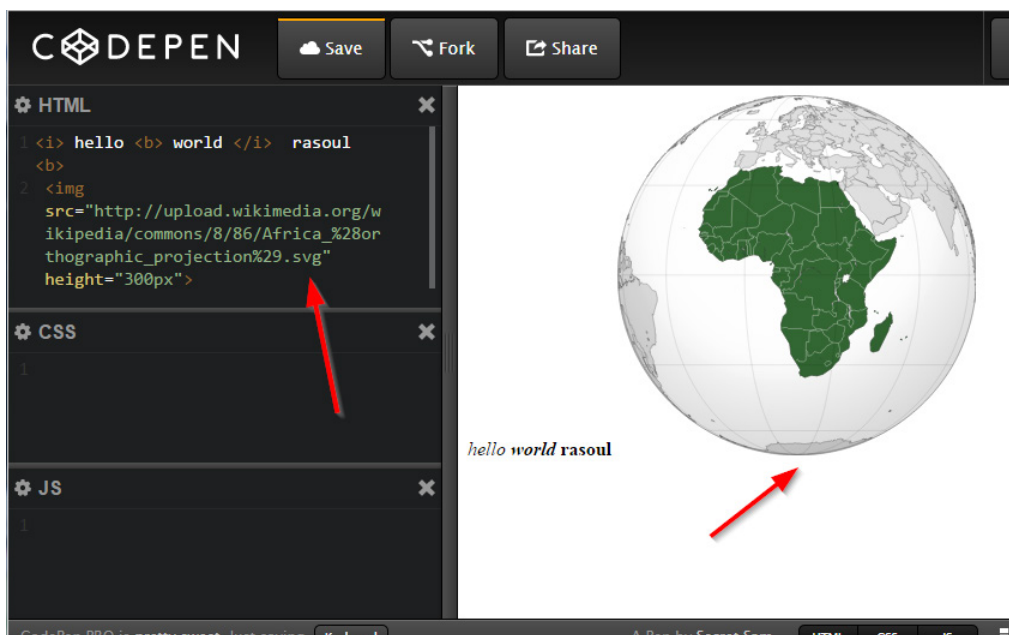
CODEPEN

Save

Fork

Share

HTML

1 <i> hello <b> world </i> rasoul <b>
2 <img src="http://upload.wikimedia.org/wikipedia/commons/8/86/Africa_%28orthographic_projection%29.svg" height="300px">

CSS

1

JS

1

*hello* ***world*** **rasoul**

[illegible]